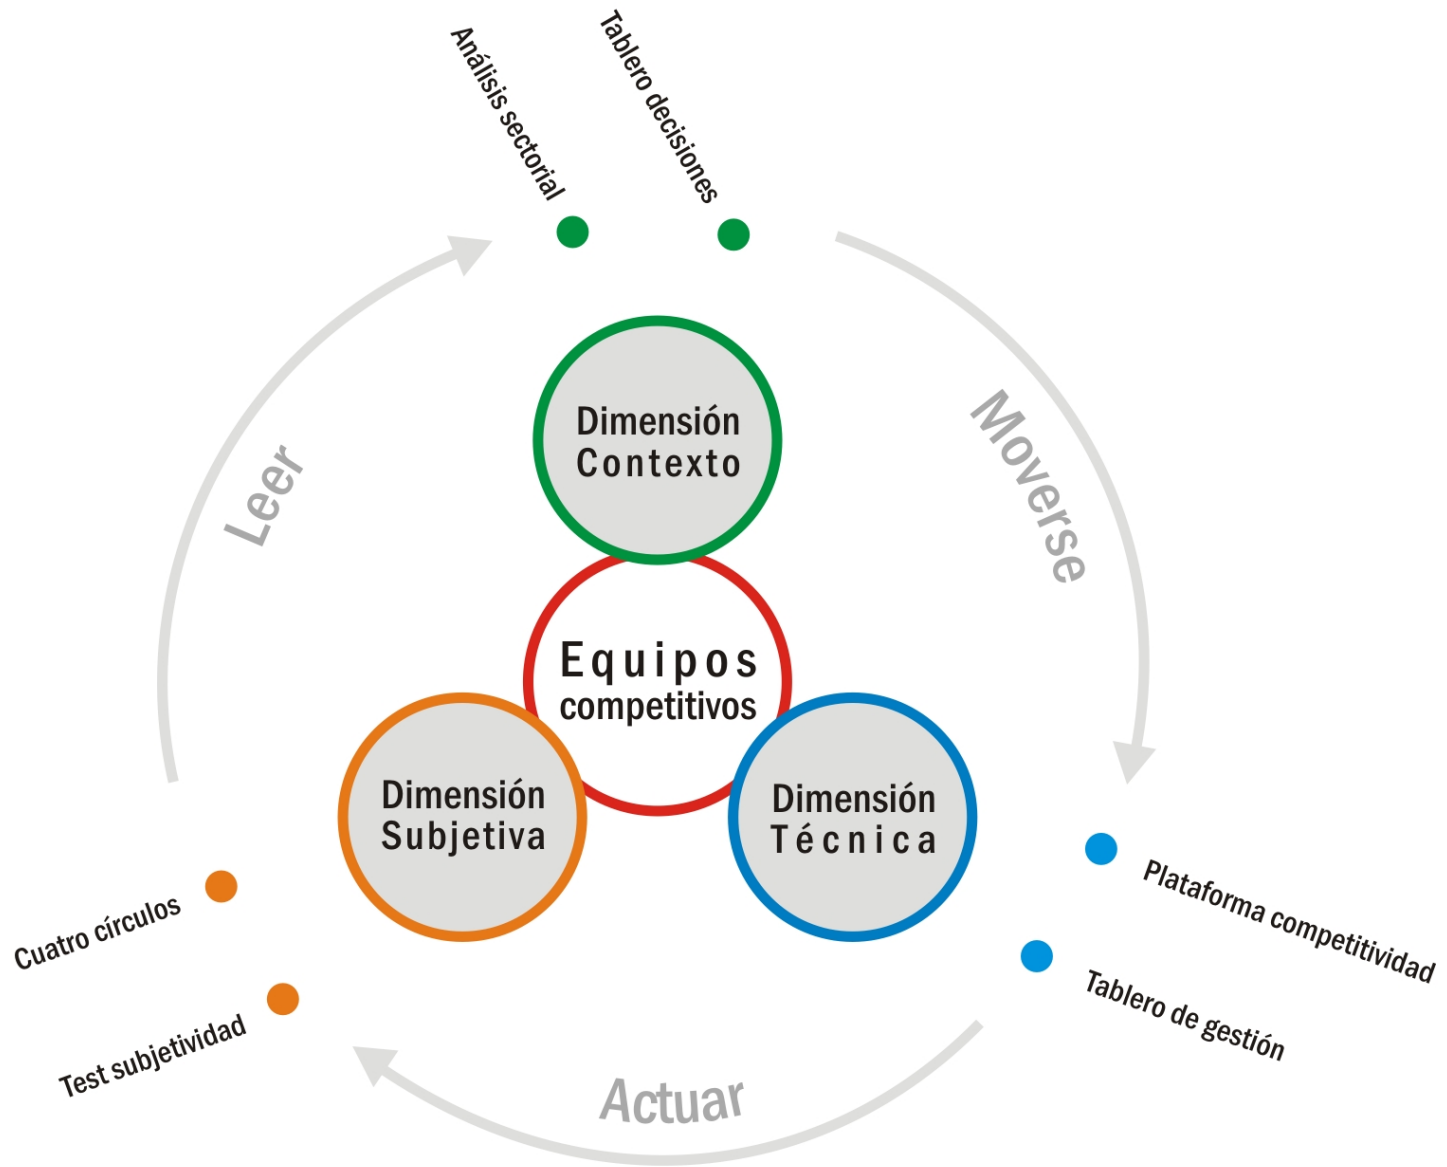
Análisis sectorial

Tablero decisiones

Leer

Moverse

Dimensión Contexto

Equipos competitivos

Dimensión Subjetiva

Dimensión Técnica

Plataforma competitividad

Tablero de gestión

Cuatro círculos

Test subjetividad

Actuar